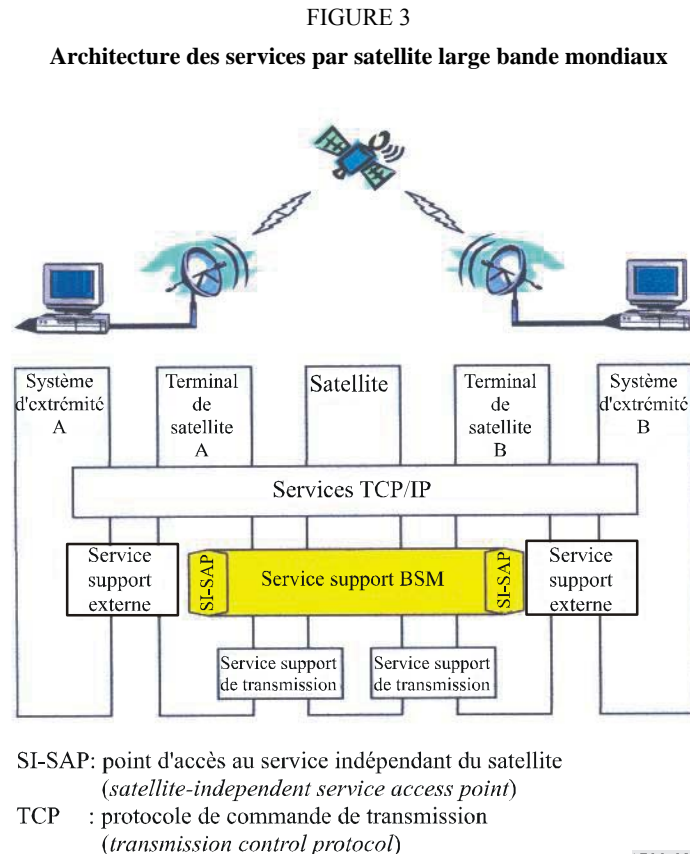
FIGURE 3

Architecture des services par satellite large bande mondiaux

Système d'extrémité A

Terminal de satellite A

Satellite

Terminal de satellite B

Système d'extrémité B

Services TCP/IP

Service support externe

SI-SAP

Service support BSM

SI-SAP

Service support externe

Service support de transmission

Service support de transmission

SI-SAP: point d'accès au service indépendant du satellite (*satellite-independent service access point*)

TCP : protocole de commande de transmission (*transmission control protocol*)